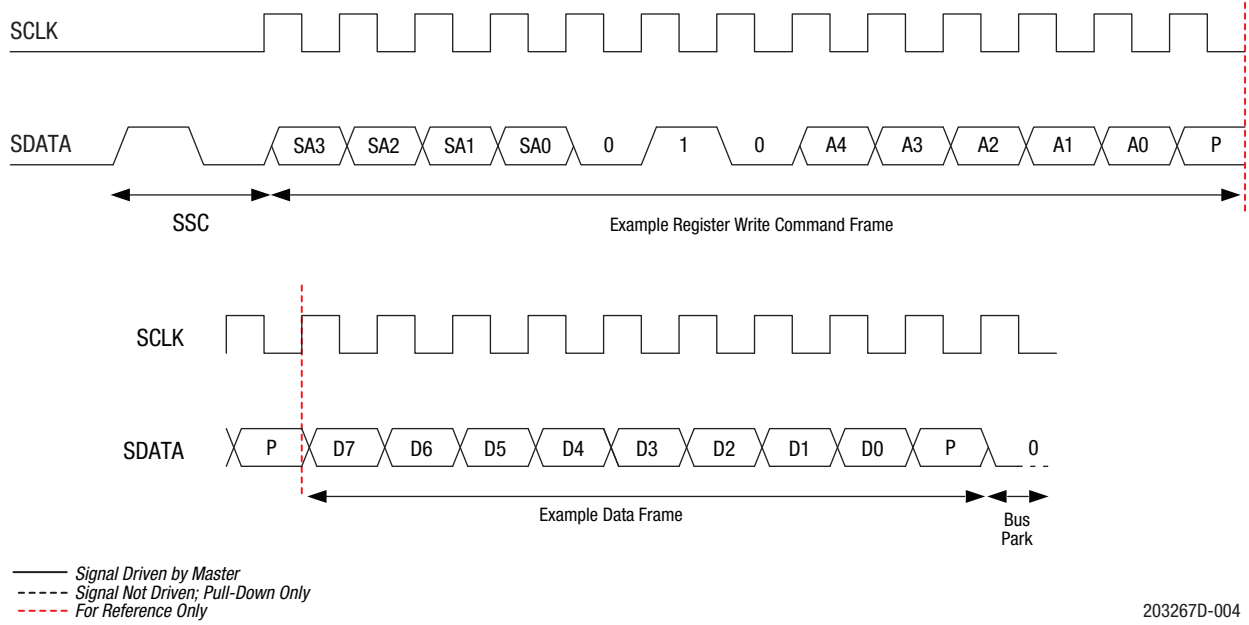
SCLK

SDATA SA3 SA2 SA1 SA0 0 1 0 A4 A3 A2 A1 A0 P

SSC

Example Register Write Command Frame

SCLK

SDATA P D7 D6 D5 D4 D3 D2 D1 D0 P 0

Example Data Frame

Bus Park

Signal Driven by Master
Signal Not Driven; Pull-Down Only
For Reference Only

203267D-004